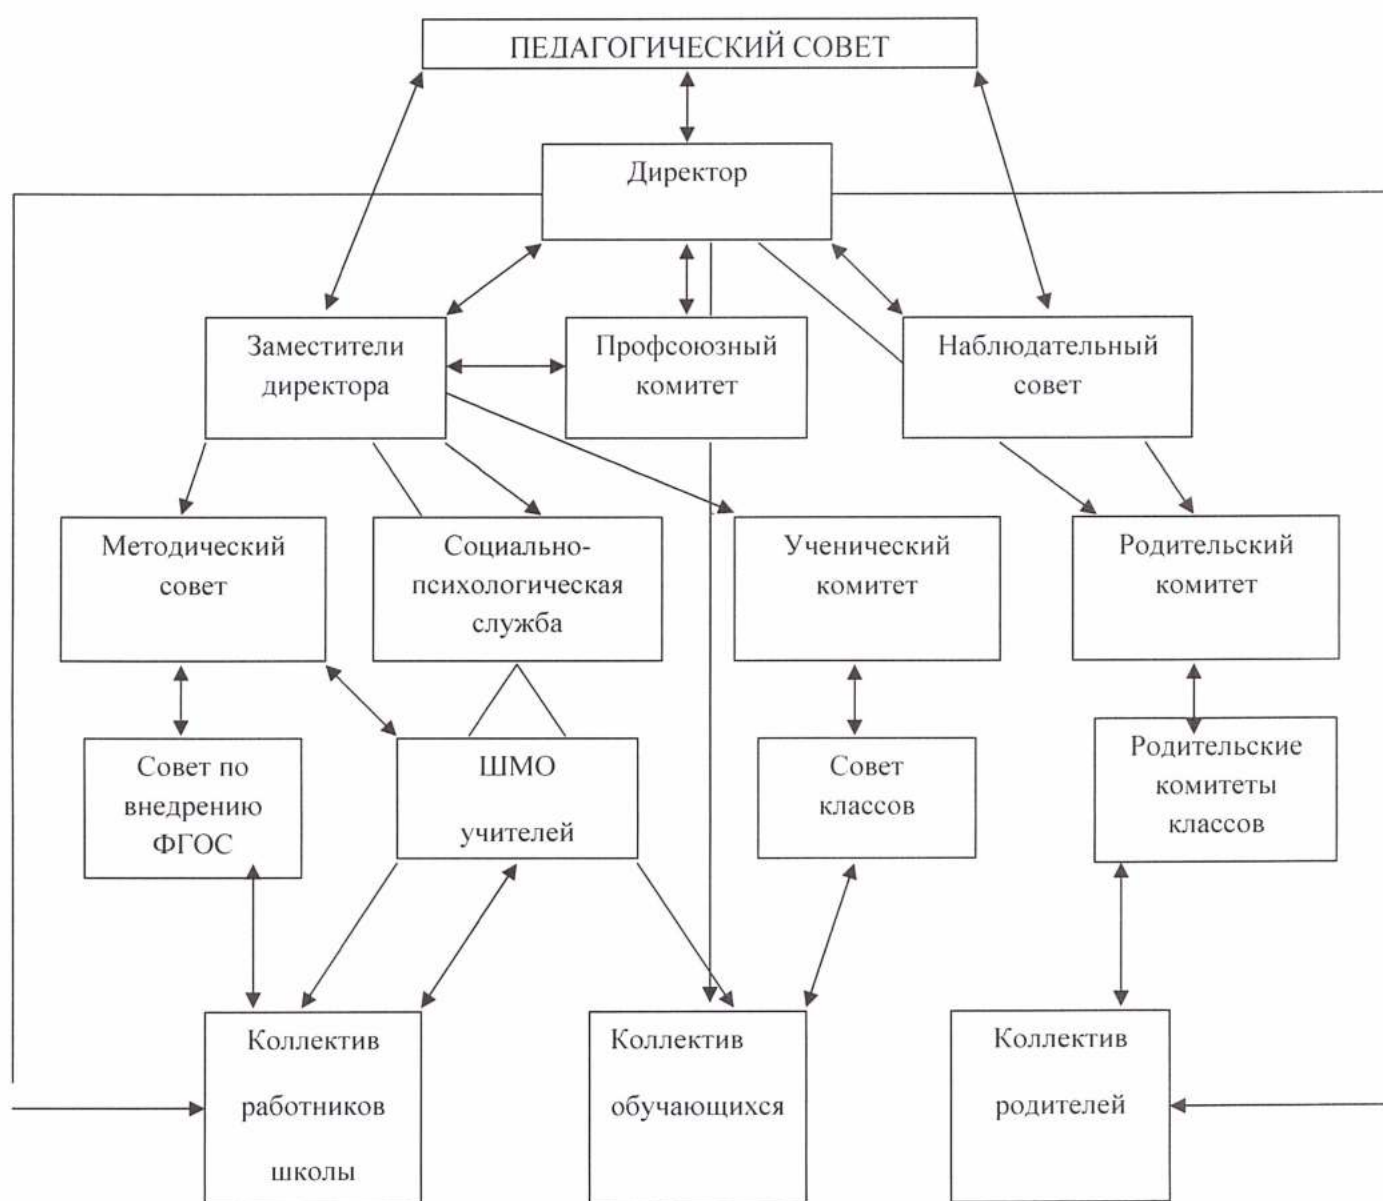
ПЕДАГОГИЧЕСКИЙ СОВЕТ

Директор

Заместители директора

Профсоюзный комитет

Наблюдательный совет

Методический совет

Социально-психологическая служба

Ученический комитет

Родительский комитет

Совет по внедрению ФГОС

ШМО учителей

Совет классов

Родительские комитеты классов

Коллектив работников школы

Коллектив обучающихся

Коллектив родителей